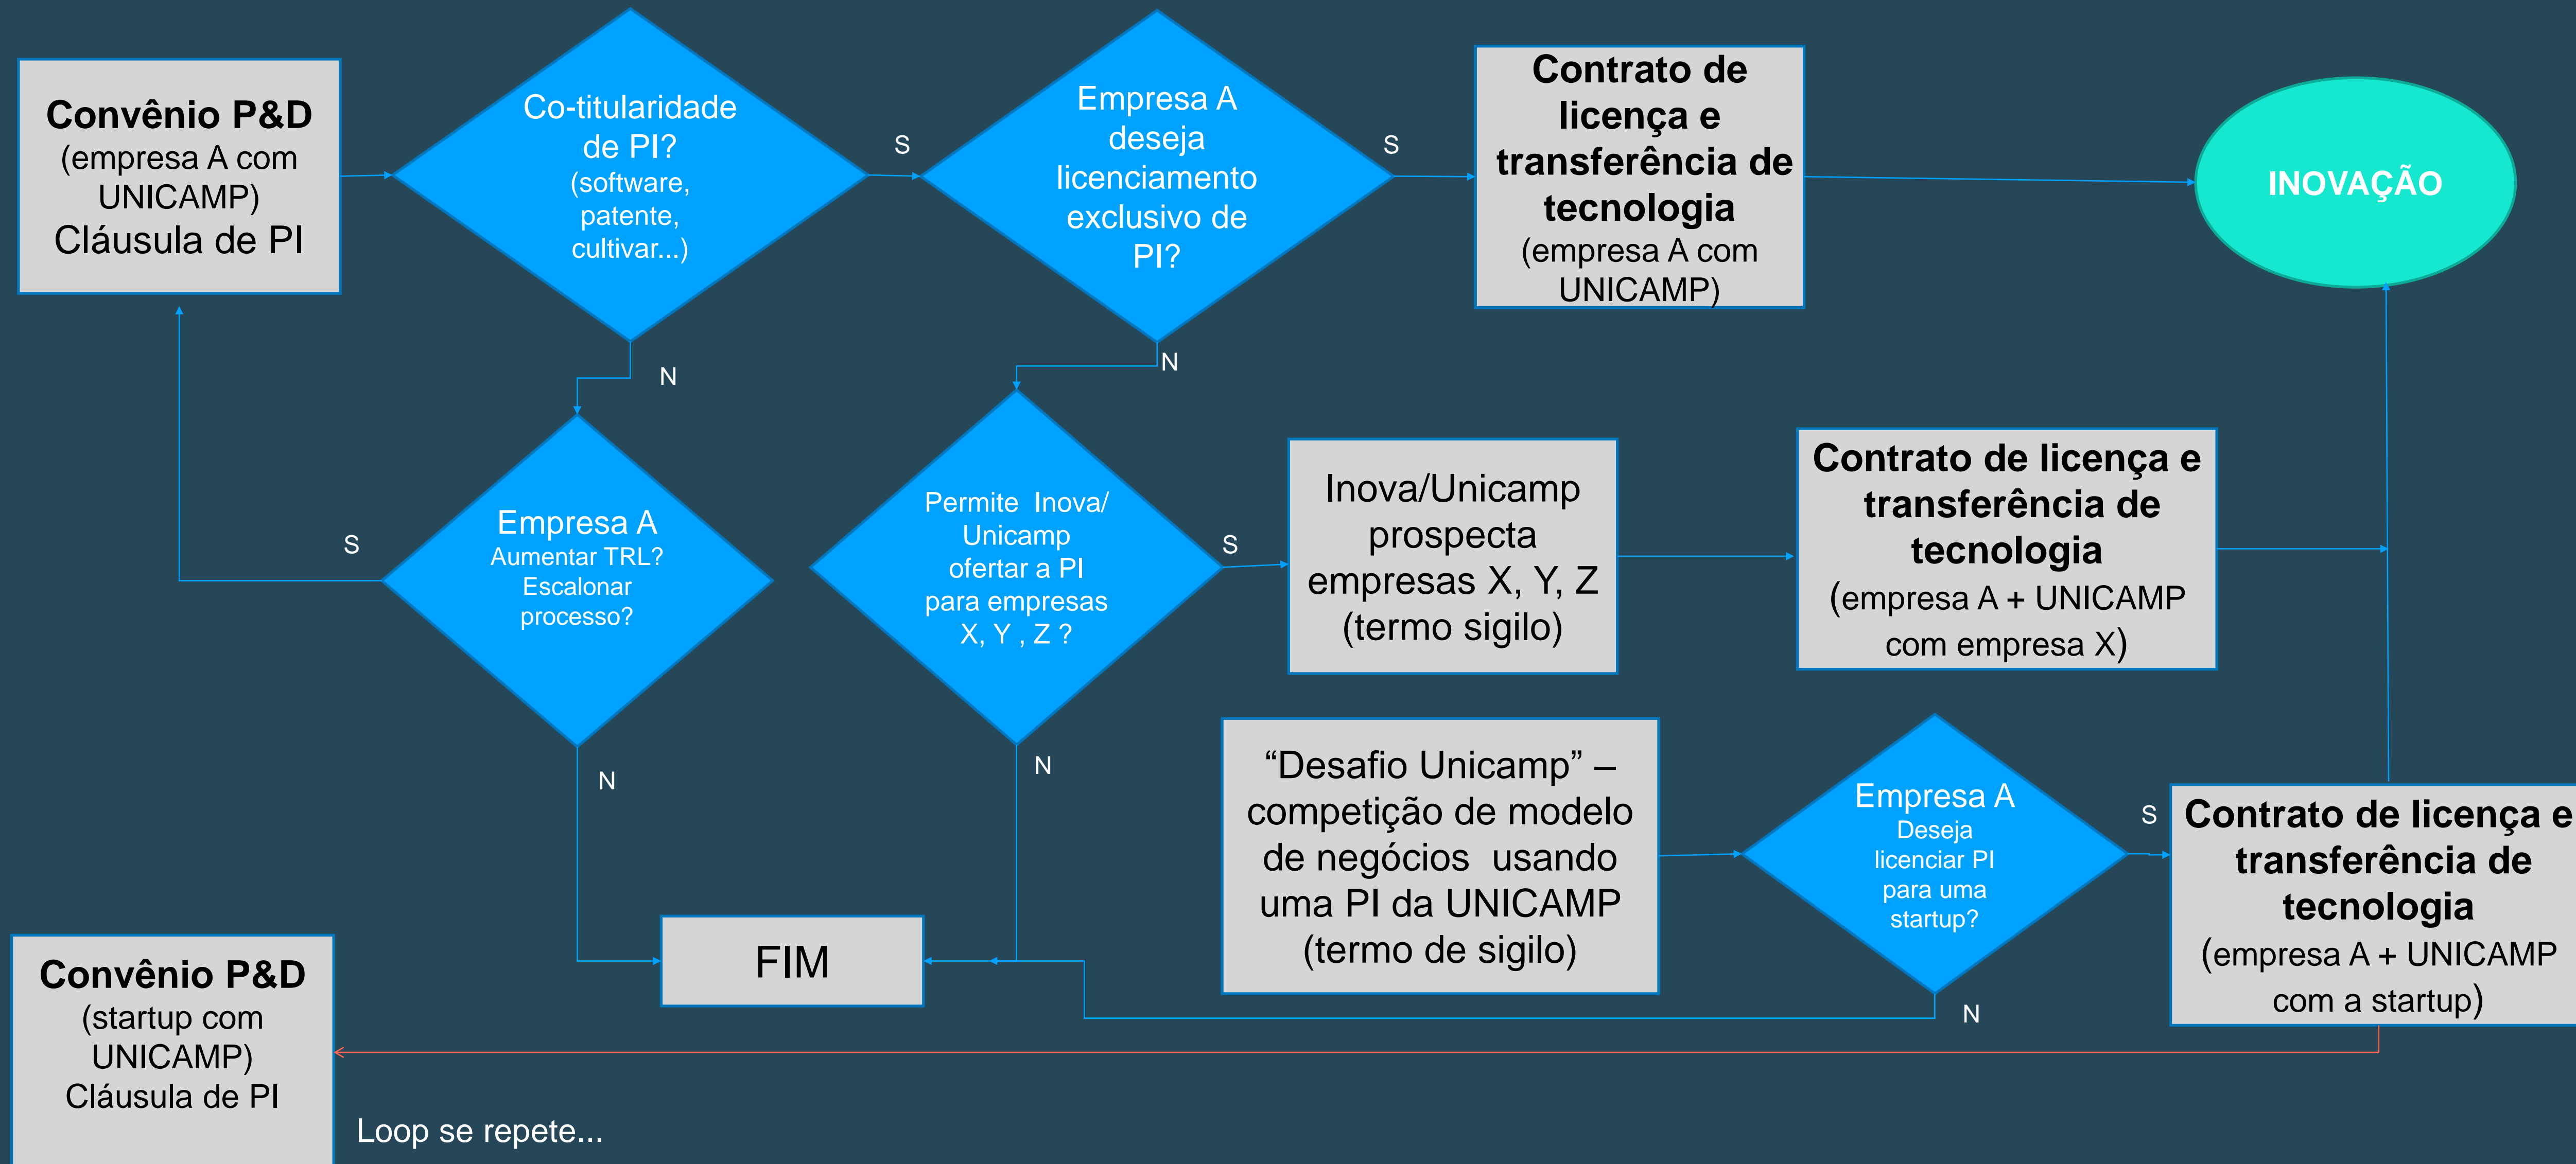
Convênio P&D
(empresa A com UNICAMP)
Cláusula de PI

Co-titularidade de PI?
(software, patente, cultivar...)

S

Empresa A deseja licenciamento exclusivo de PI?

S

Contrato de licença e transferência de tecnologia
(empresa A com UNICAMP)

INOVAÇÃO

N

N

S

Empresa A
Aumentar TRL? Escalonar processo?

Permite Inova/ Unicamp ofertar a PI para empresas X, Y , Z ?

S

Inova/Unicamp prospecta empresas X, Y, Z (termo sigilo)

Contrato de licença e transferência de tecnologia
(empresa A + UNICAMP com empresa X)

N

N

“Desafio Unicamp” – competição de modelo de negócios usando uma PI da UNICAMP (termo de sigilo)

Empresa A
Deseja licenciar PI para uma startup?

S

Contrato de licença e transferência de tecnologia
(empresa A + UNICAMP com a startup)

FIM

N

Convênio P&D
(startup com UNICAMP)
Cláusula de PI

Loop se repete...